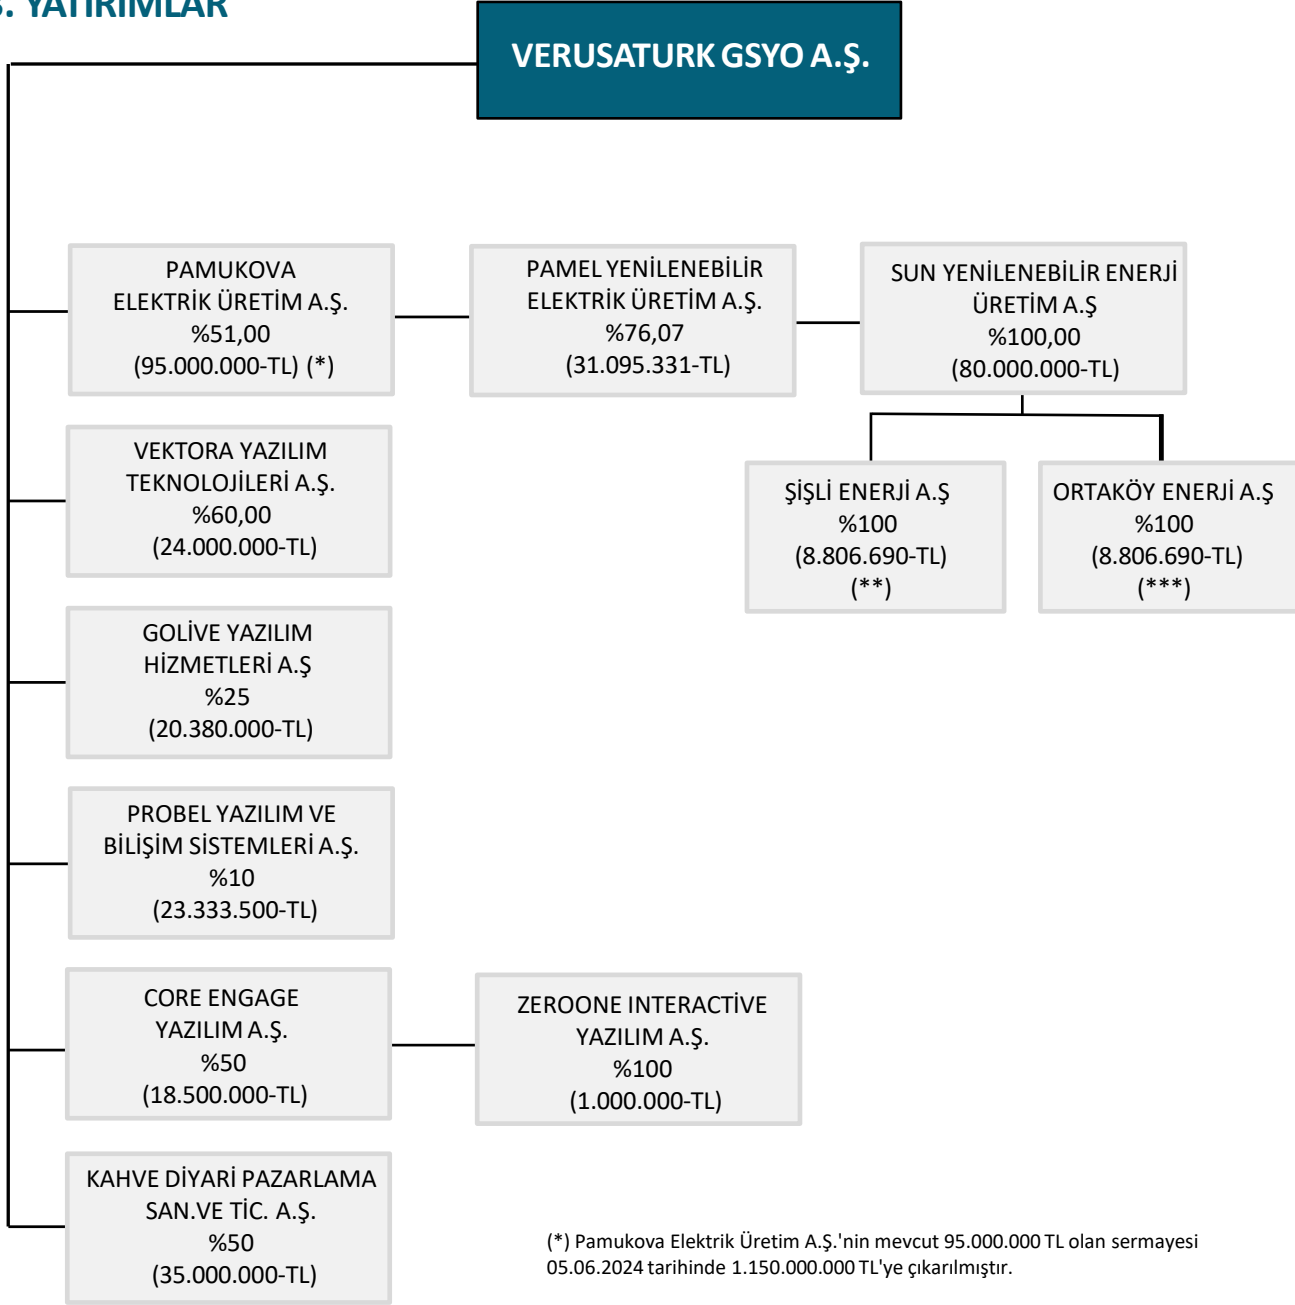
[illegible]. YATIRIMLAR

VERUSATURK GSYO A.Ş.

PAMUKOVA ELEKTRİK ÜRETİM A.Ş. %51,00 (95.000.000-TL) (*)

PAMEL YENİLENEBİLİR ELEKTRİK ÜRETİM A.Ş. %76,07 (31.095.331-TL)

SUN YENİLENEBİLİR ENERJİ ÜRETİM A.Ş %100,00 (80.000.000-TL)

ŞİŞLİ ENERJİ A.Ş %100 (8.806.690-TL) (**)

ORTAKÖY ENERJİ A.Ş %100 (8.806.690-TL) (***)

VEKTORA YAZILIM TEKNOLOJİLERİ A.Ş. %60,00 (24.000.000-TL)

GOLİVE YAZILIM HİZMETLERİ A.Ş %25 (20.380.000-TL)

PROBEL YAZILIM VE BİLİŞİM SİSTEMLERİ A.Ş. %10 (23.333.500-TL)

CORE ENGAGE YAZILIM A.Ş. %50 (18.500.000-TL)

ZEROONE INTERACTİVE YAZILIM A.Ş. %100 (1.000.000-TL)

KAHVE DİYARİ PAZARLAMA SAN.VE TİC. A.Ş. %50 (35.000.000-TL)

(*) Pamukova Elektrik Üretim A.Ş.'nin mevcut 95.000.000 TL olan sermayesi 05.06.2024 tarihinde 1.150.000.000 TL'ye çıkarılmıştır.